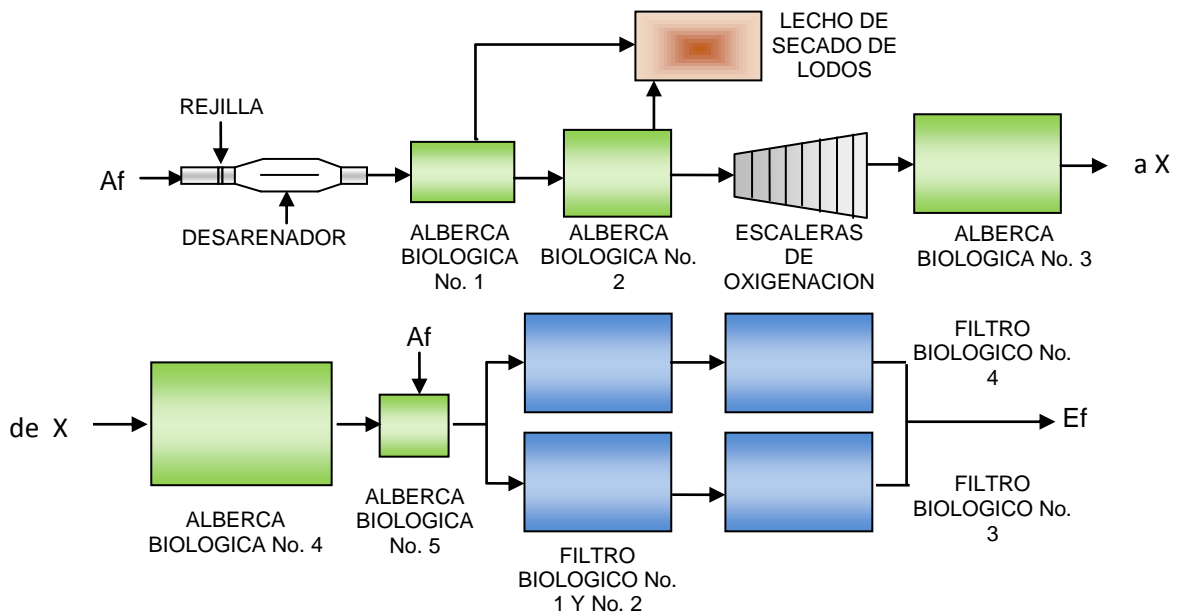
LECHO DE SECADO DE LODOS

REJILLA

Af

a X

DESARENADOR

ALBERCA BIOLOGICA No. 1

ALBERCA BIOLOGICA No. 2

ESCALERAS DE OXIGENACION

ALBERCA BIOLOGICA No. 3

Af

FILTRO BIOLOGICO No. 4

de X

Ef

FILTRO BIOLOGICO No. 3

ALBERCA BIOLOGICA No. 4

ALBERCA BIOLOGICA No. 5

FILTRO BIOLOGICO No. 1 Y No. 2